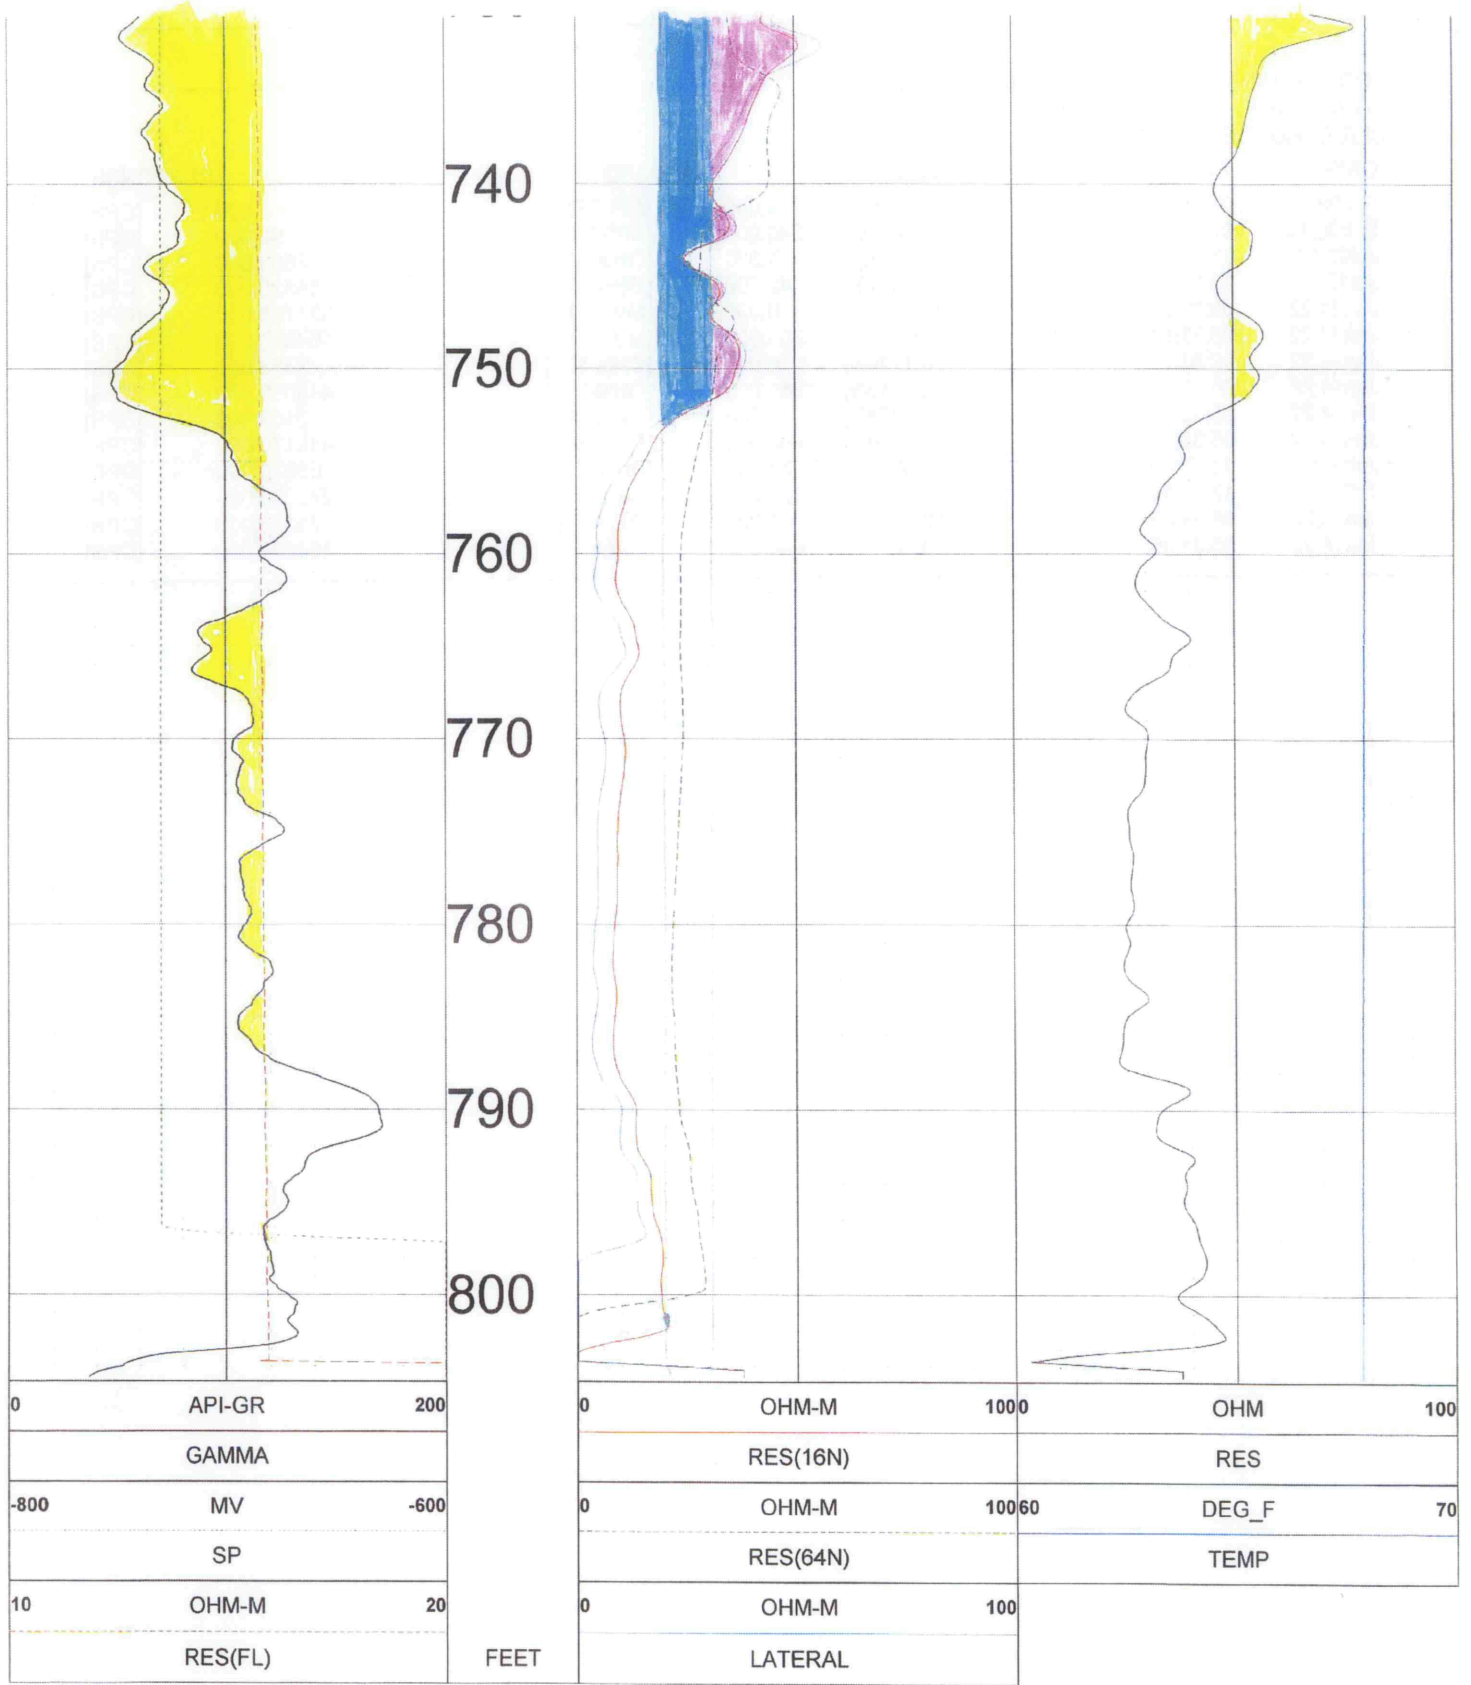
740
750
760
770
780
790
800

| 0 | API-GR | 200 |
|---|---|---|
| | GAMMA | |
| -800 | MV | -600 |
| | SP | |
| 10 | OHM-M | 20 |
| | RES(FL) | |

FEET

| 0 | OHM-M | 100 |
|---|---|---|
| | RES(16N) | |
| 0 | OHM-M | 100 |
| | RES(64N) | |
| 0 | OHM-M | 100 |
| | LATERAL | |

| 0 | OHM | 100 |
|---|---|---|
| | RES | |
| 60 | DEG_F | 70 |
| | TEMP | |